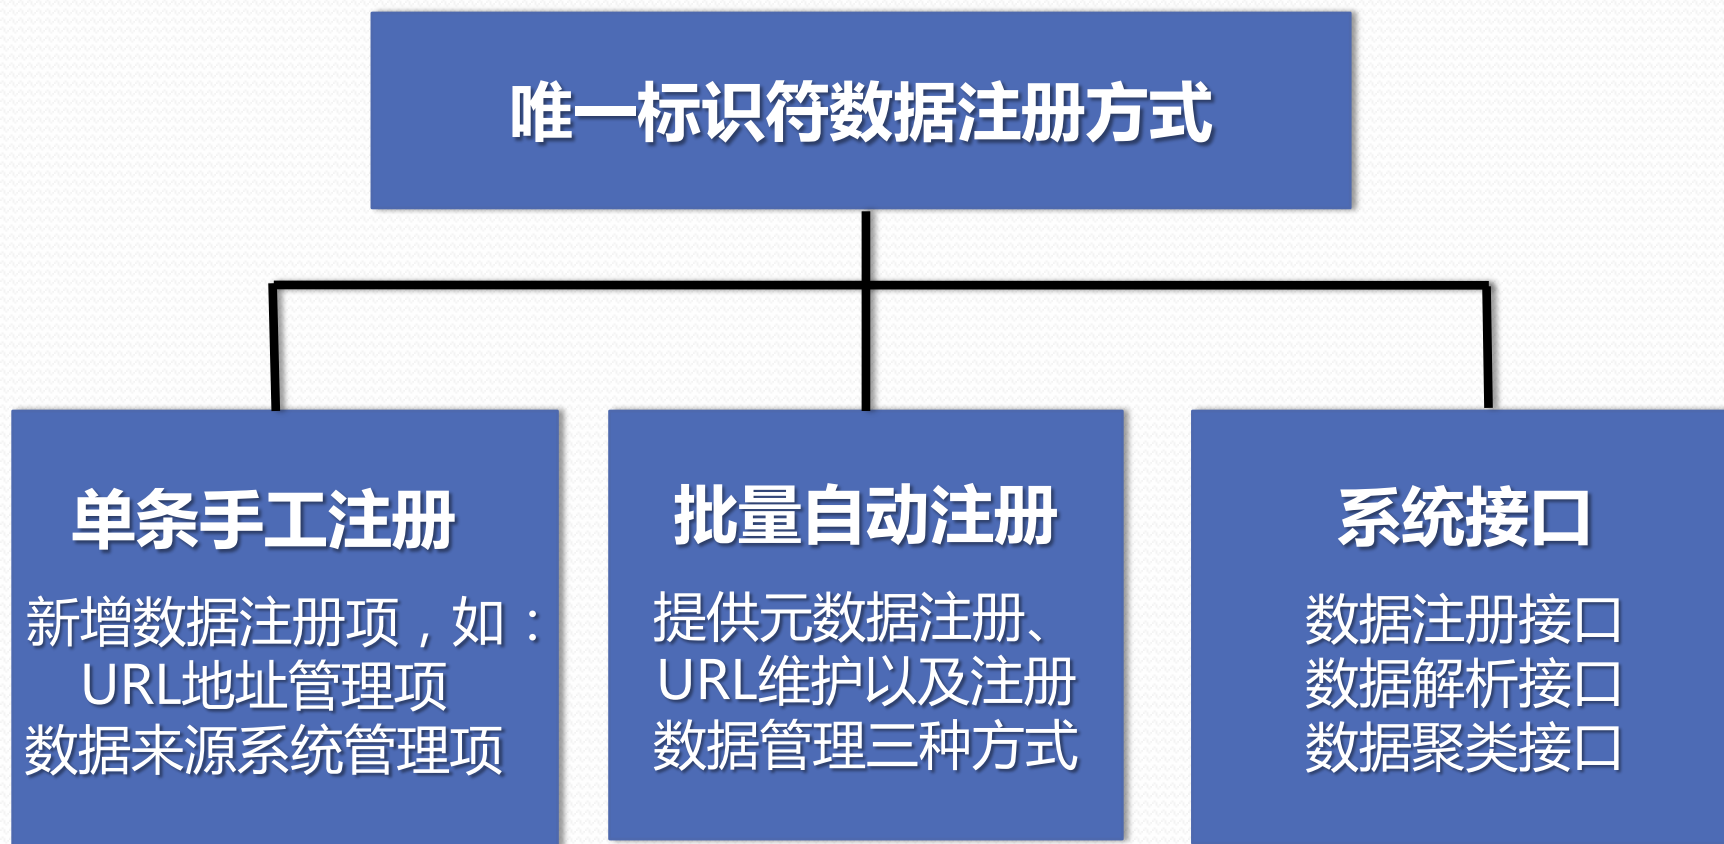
唯一标识符数据注册方式

单条手工注册

新增数据注册项，如：
URL地址管理项
数据来源系统管理项

批量自动注册

提供元数据注册、
URL维护以及注册
数据管理三种方式

系统接口

数据注册接口
数据解析接口
数据聚类接口